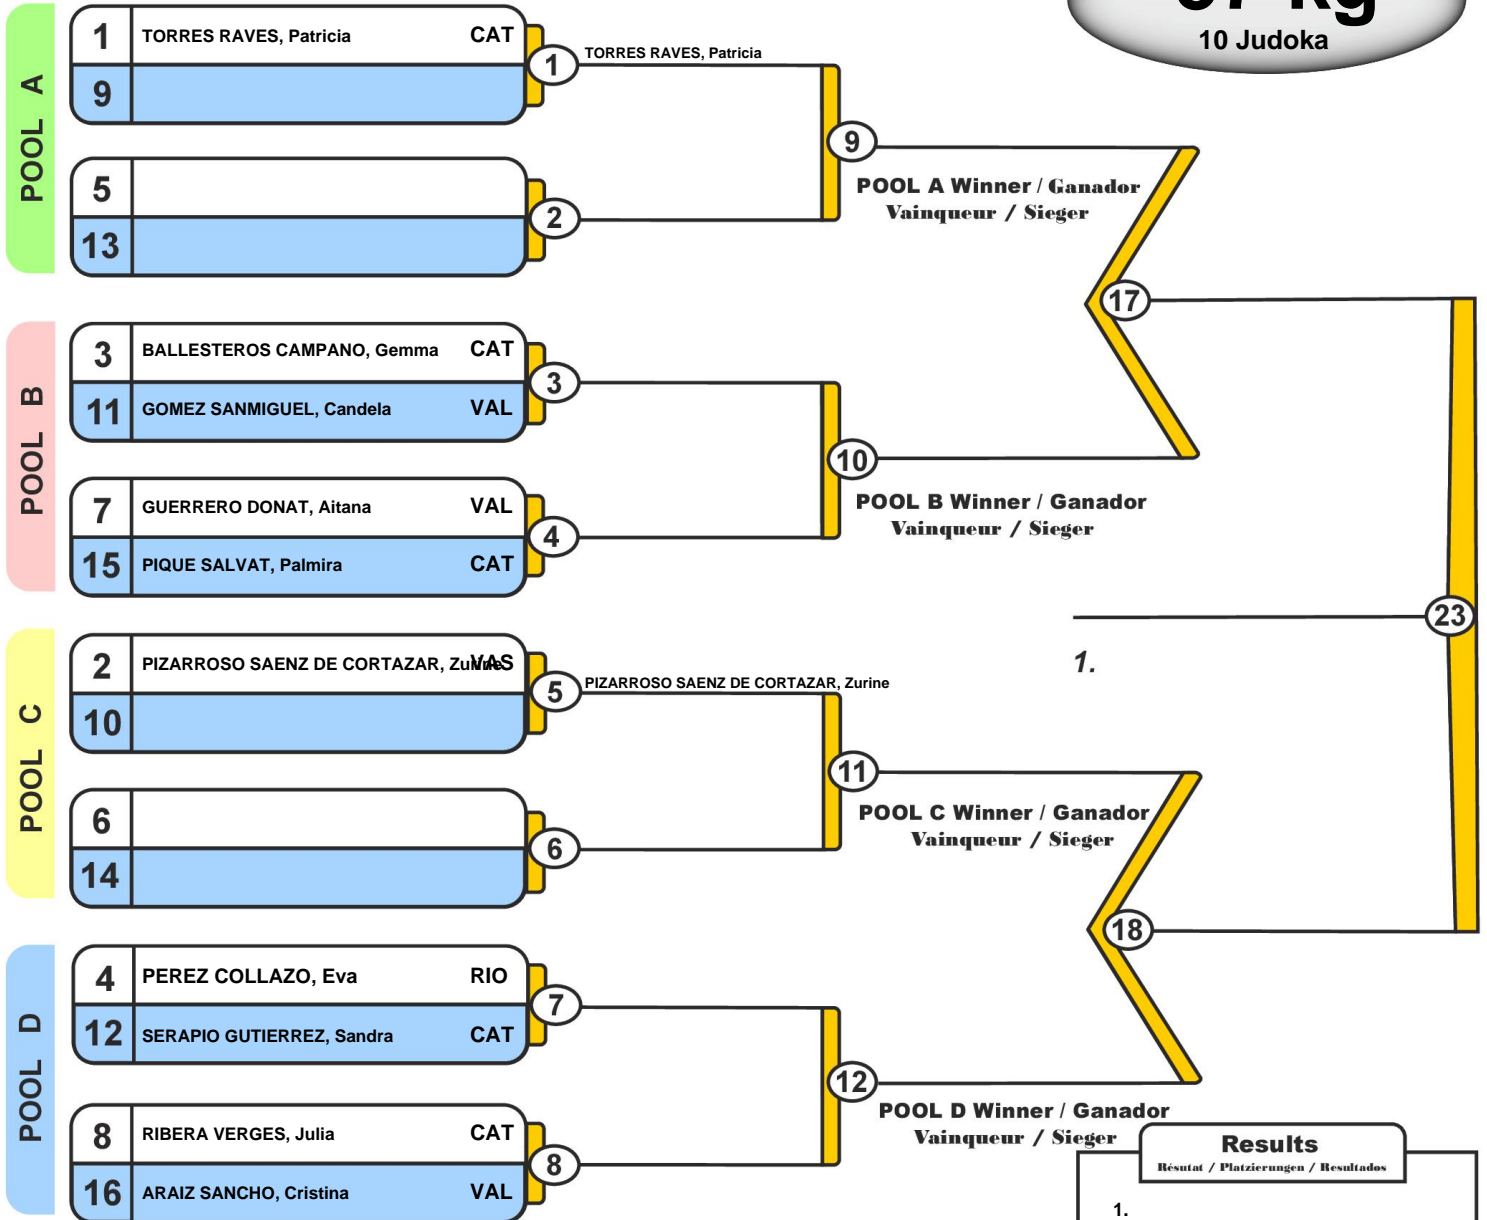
10 Judoka

POOL A

1 TORRES RAVES, Patricia CAT
9

5
13

1 TORRES RAVES, Patricia
2

9

POOL A Winner / Ganador
Vainqueur / Sieger

17

POOL B

3 BALLESTEROS CAMPANO, Gemma CAT
11 GOMEZ SANMIGUEL, Candela VAL

7 GUERRERO DONAT, Aitana VAL
15 PIQUE SALVAT, Palmira CAT

3
4

10

POOL B Winner / Ganador
Vainqueur / Sieger

23

1.

POOL C

2 PIZARROSO SAENZ DE CORTAZAR, Zurine VAS
10

6
14

5 PIZARROSO SAENZ DE CORTAZAR, Zurine
6

11

POOL C Winner / Ganador
Vainqueur / Sieger

18

POOL D

4 PEREZ COLLAZO, Eva RIO
12 SERAPIO GUTIERREZ, Sandra CAT

8 RIBERA VERGES, Julia CAT
16 ARAIZ SANCHO, Cristina VAL

7
8

12

POOL D Winner / Ganador
Vainqueur / Sieger

Results
Résutat / Platzierungen / Resultados

1.